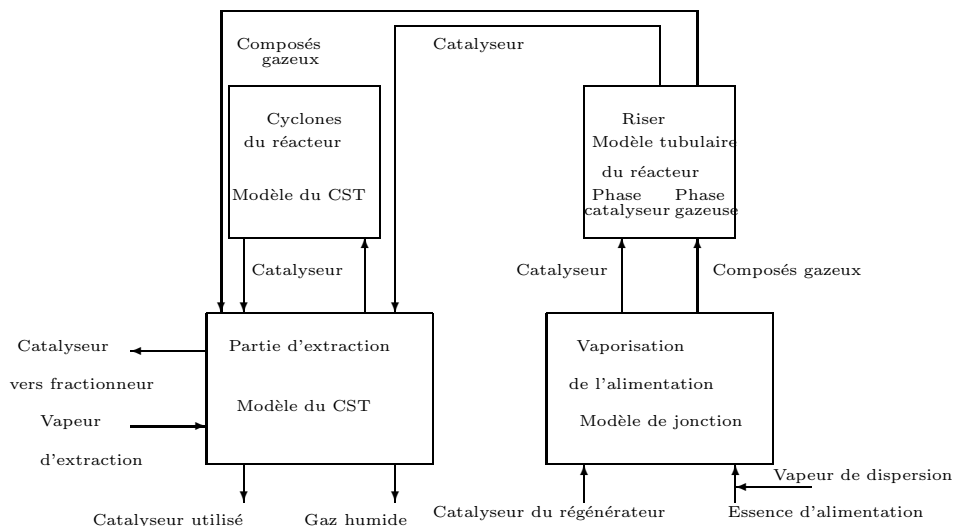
Composés gazeux

Catalyseur

Cyclones du réacteur

Modèle du CST

Riser
Modèle tubulaire du réacteur
Phase catalyseur
Phase gazeuse

Catalyseur

Catalyseur

Composés gazeux

Catalyseur vers fractionneur

Partie d'extraction

Modèle du CST

Vapeur d'extraction

Vaporisation de l'alimentation

Modèle de jonction

Vapeur de dispersion

Catalyseur utilisé

Gaz humide

Catalyseur du régénérateur

Essence d'alimentation